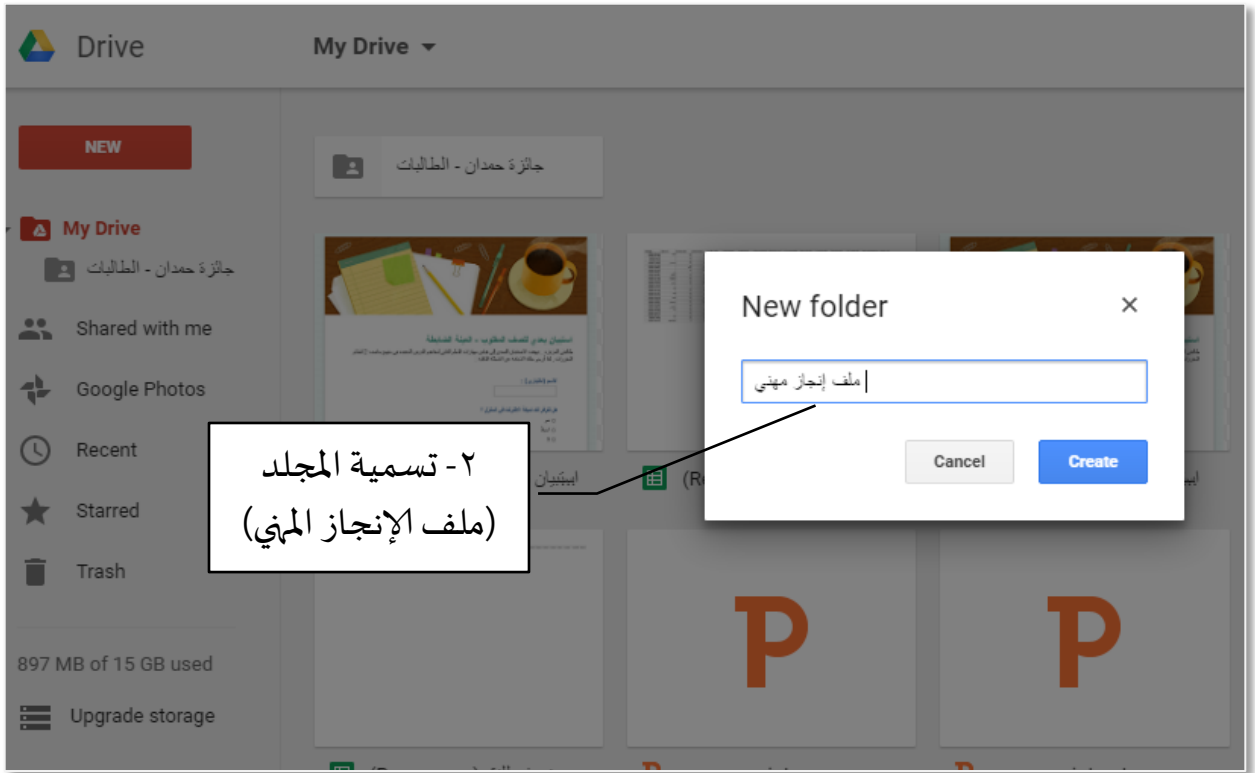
Drive

My Drive

NEW

My Drive

جائزة حمدان - الطالبات

Shared with me

Google Photos

Recent

Starred

Trash

897 MB of 15 GB used

Upgrade storage

جائزة حمدان - الطالبات

استبيان

(R

New folder

×

ملف إنجاز مهني

Cancel

Create

٢- تسمية المجلد
(ملف الإنجاز المهني)